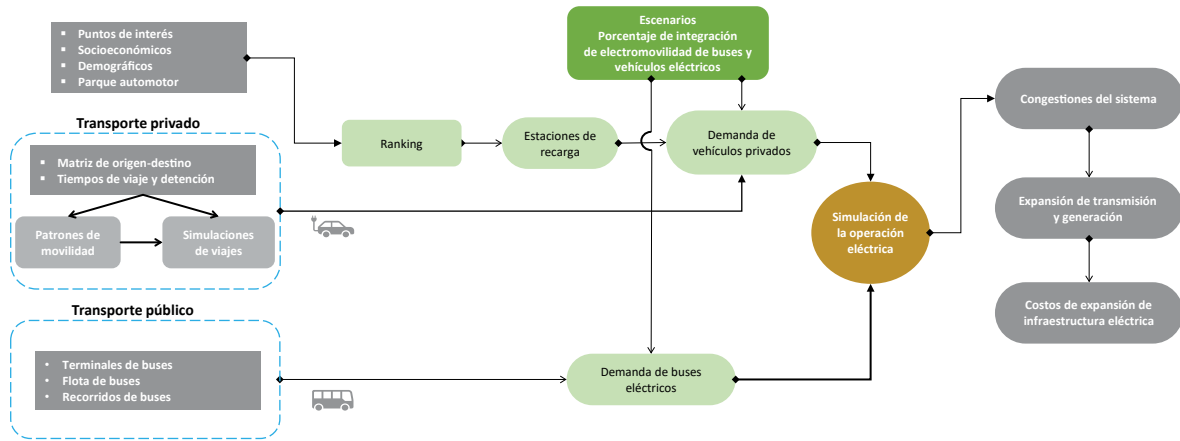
▪ Puntos de interés
▪ Socioeconómicos
▪ Demográficos
▪ Parque automotor

Escenarios
Porcentaje de integración de electromovilidad de buses y vehículos eléctricos

Transporte privado

▪ Matriz de origen-destino
▪ Tiempos de viaje y detención

Patrones de movilidad

Simulaciones de viajes

Ranking

Estaciones de recarga

Demanda de vehículos privados

Simulación de la operación eléctrica

Congestiones del sistema

Expansión de transmisión y generación

Costos de expansión de infraestructura eléctrica

Transporte público

• Terminales de buses
• Flota de buses
• Recorridos de buses

Demanda de buses eléctricos